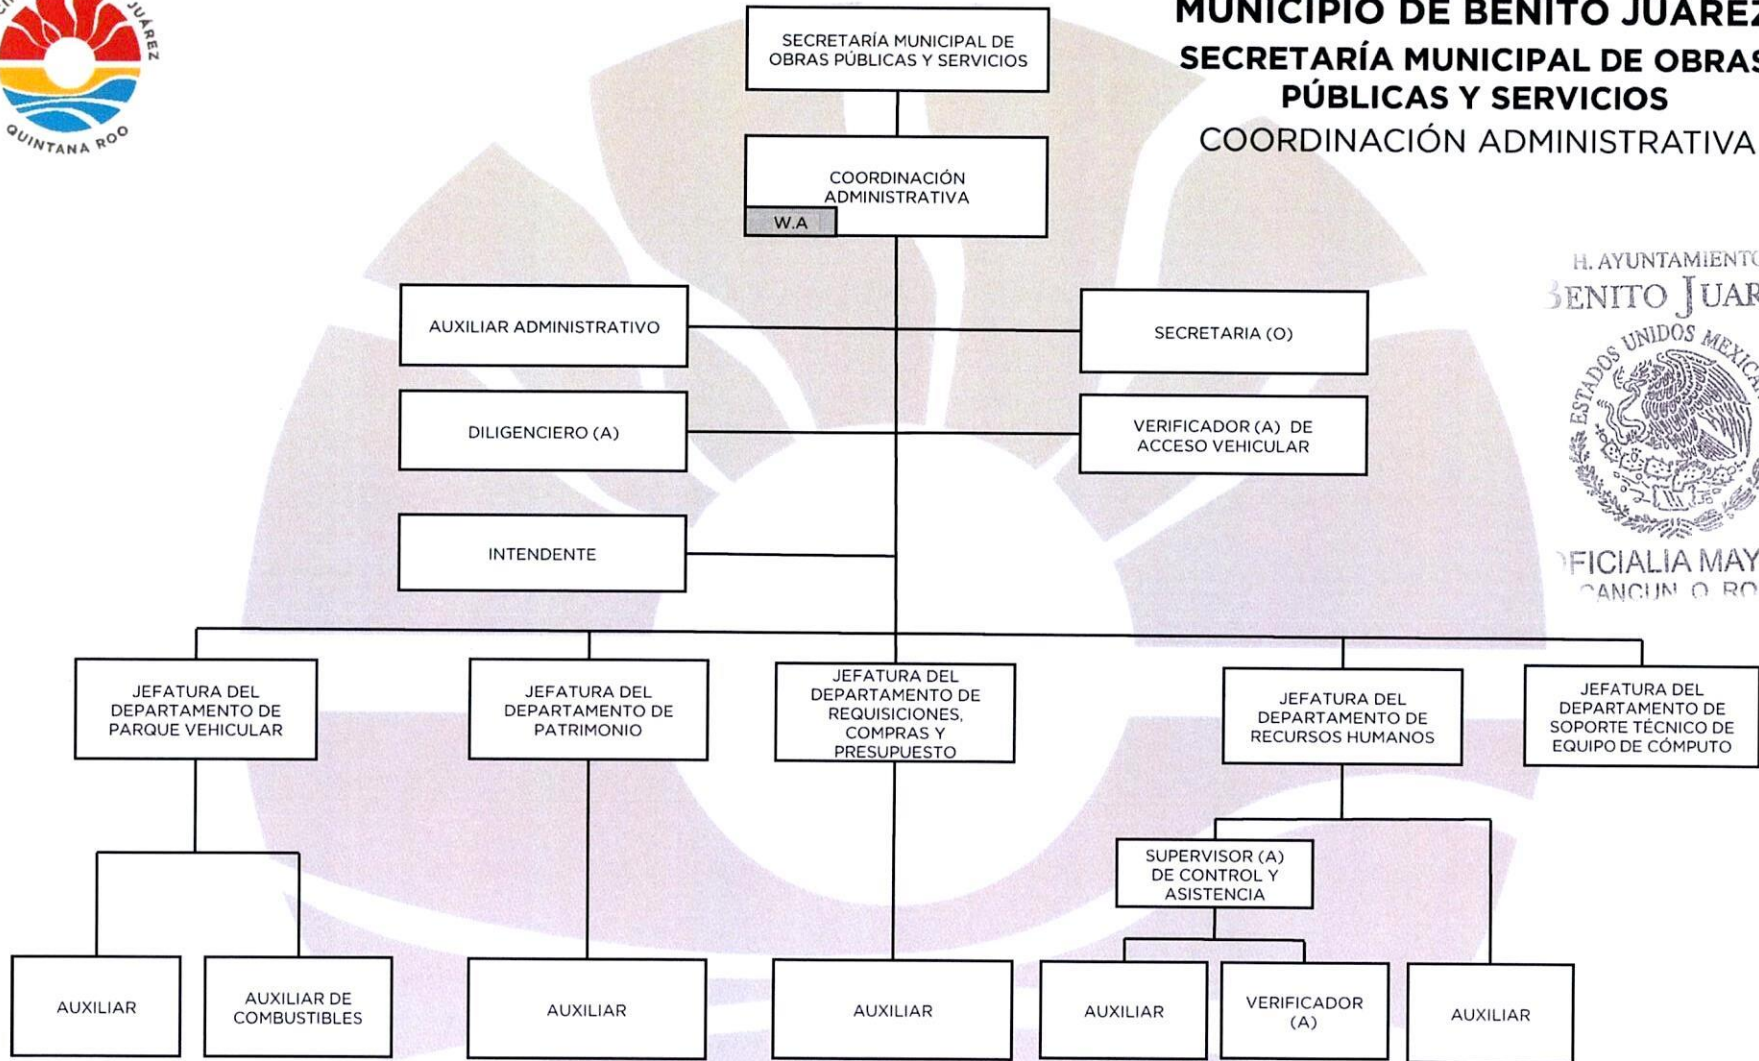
JUÁREZ
QUINTANA ROO

MUNICIPIO DE BENITO JUÁREZ
SECRETARÍA MUNICIPAL DE OBRAS PÚBLICAS Y SERVICIOS
COORDINACIÓN ADMINISTRATIVA

SECRETARÍA MUNICIPAL DE OBRAS PÚBLICAS Y SERVICIOS

COORDINACIÓN ADMINISTRATIVA
W.A

AUXILIAR ADMINISTRATIVO

SECRETARIA (O)

DILIGENCIERO (A)

VERIFICADOR (A) DE ACCESO VEHICULAR

INTENDENTE

H. AYUNTAMIENTO
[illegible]ENITO JUAR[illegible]
ESTADOS UNIDOS MEXICA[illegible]
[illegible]FICIALIA MAY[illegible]
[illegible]ANCUN Q. RO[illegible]

JEFATURA DEL DEPARTAMENTO DE PARQUE VEHICULAR

JEFATURA DEL DEPARTAMENTO DE PATRIMONIO

JEFATURA DEL DEPARTAMENTO DE REQUISICIONES, COMPRAS Y PRESUPUESTO

JEFATURA DEL DEPARTAMENTO DE RECURSOS HUMANOS

JEFATURA DEL DEPARTAMENTO DE SOPORTE TÉCNICO DE EQUIPO DE CÓMPUTO

SUPERVISOR (A) DE CONTROL Y ASISTENCIA

AUXILIAR

AUXILIAR DE COMBUSTIBLES

AUXILIAR

AUXILIAR

AUXILIAR

VERIFICADOR (A)

AUXILIAR